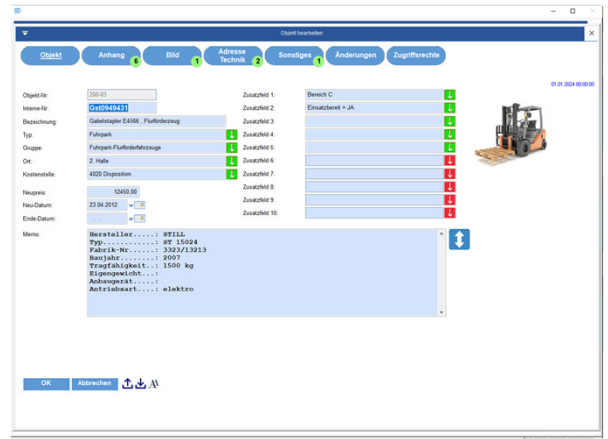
Objekt bearbeiten

Objekt | Anhang 6 | Bild 1 | Adresse Technik 2 | Sonstiges 1 | Änderungen | Zugriffsrechte

01.01.2024 00:00:00

Objekt-Nr: 200-03
Interne-Nr: Gst0949431
Bezeichnung: Gabelstapler E4566 , Flurförderzeug
Typ: Fuhrpark
Gruppe: Fuhrpark-Flurförderfahrzeuge
Ort: 2. Halle
Kostenstelle: 4020 Disposition

Neupreis: 12450,00
Neu-Datum: 23.04.2012
Ende-Datum:

Zusatzfeld 1: Bereich C
Zusatzfeld 2: Einsatzbereit = JA
Zusatzfeld 3:
Zusatzfeld 4:
Zusatzfeld 5:
Zusatzfeld 6:
Zusatzfeld 7:
Zusatzfeld 8:
Zusatzfeld 9:
Zusatzfeld 10:

Memo:
Hersteller.....: STILL
Typ............: ST 15024
Fabrik-Nr......: 3323/13213
Baujahr........: 2007
Tragfähigkeit..: 1500 kg
Eigengewicht...:
Anhangerät.....:
Antriebsart....: elektro

OK | Abbrechen